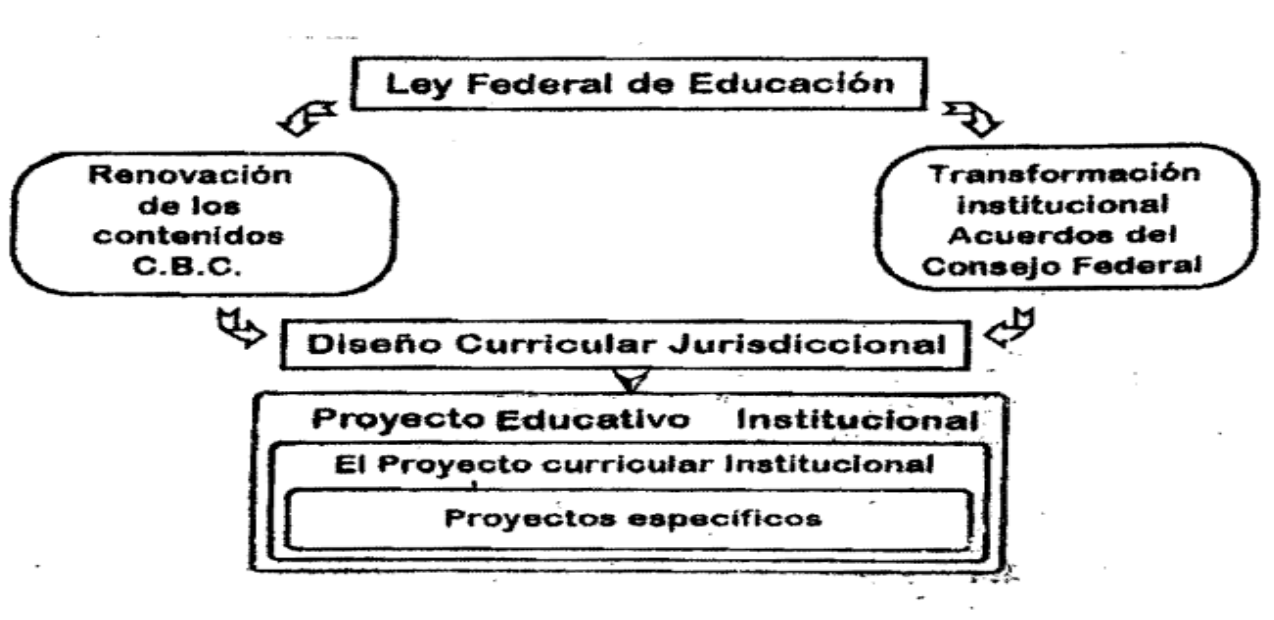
Ley Federal de Educación

Renovación de los contenidos C.B.C.

Transformación institucional Acuerdos del Consejo Federal

Diseño Curricular Jurisdiccional

Proyecto Educativo Institucional

El Proyecto curricular Institucional

Proyectos específicos